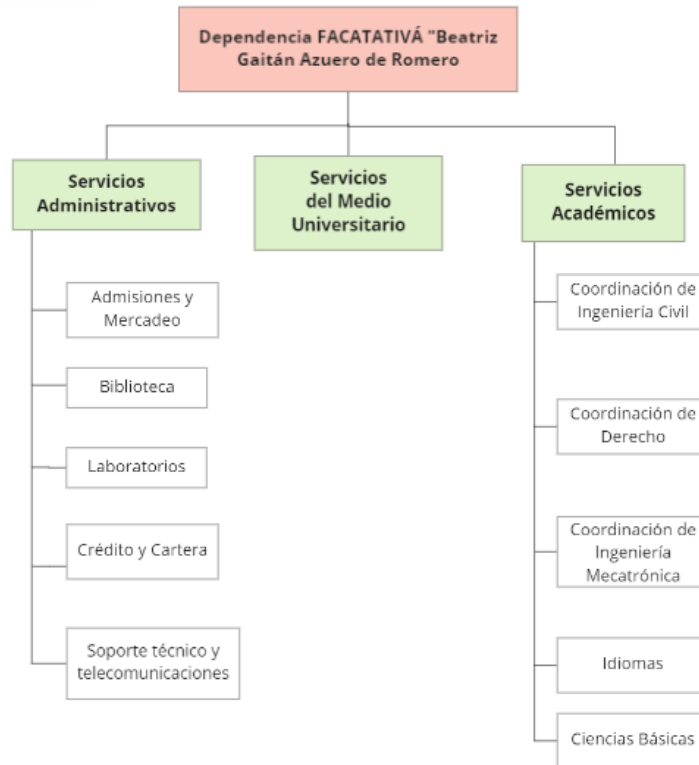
Dependencia FACATATIVÁ "Beatriz Gaitán Azuero de Romero

Servicios Administrativos

Servicios del Medio Universitario

Servicios Académicos

Admisiones y Mercadeo

Biblioteca

Laboratorios

Crédito y Cartera

Soporte técnico y telecomunicaciones

Coordinación de Ingeniería Civil

Coordinación de Derecho

Coordinación de Ingeniería Mecatrónica

Idiomas

Ciencias Básicas